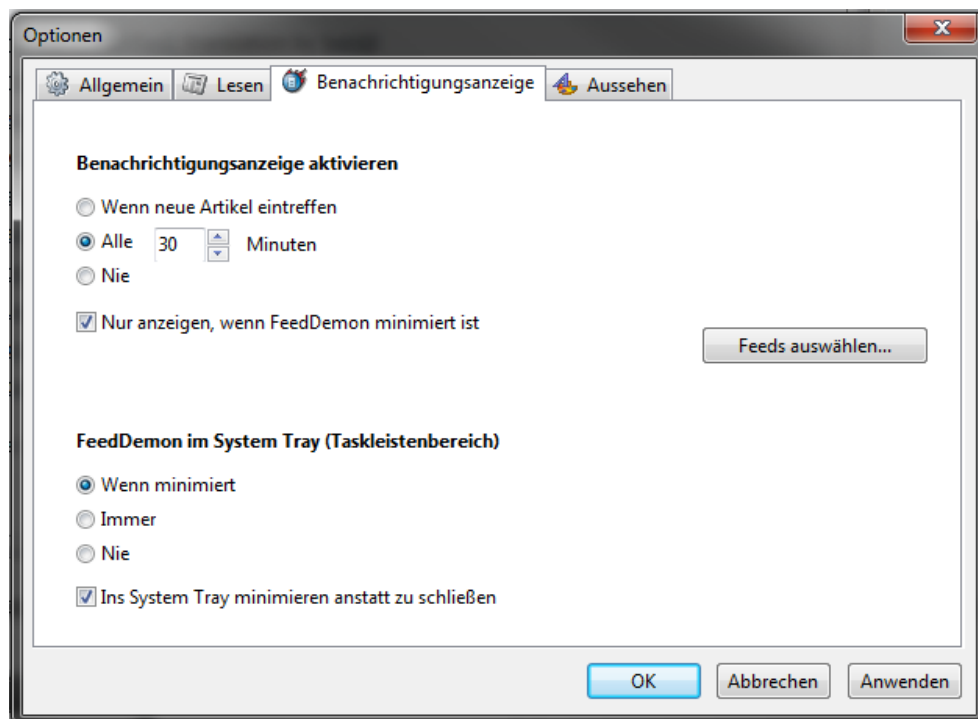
Optionen

Allgemein | Lesen | Benachrichtigungsanzeige | Aussehen

Benachrichtigungsanzeige aktivieren

Wenn neue Artikel eintreffen
Alle 30 Minuten
Nie

Nur anzeigen, wenn FeedDemon minimiert ist

Feeds auswählen...

FeedDemon im System Tray (Taskleistenbereich)

Wenn minimiert
Immer
Nie

Ins System Tray minimieren anstatt zu schließen

OK | Abbrechen | Anwenden